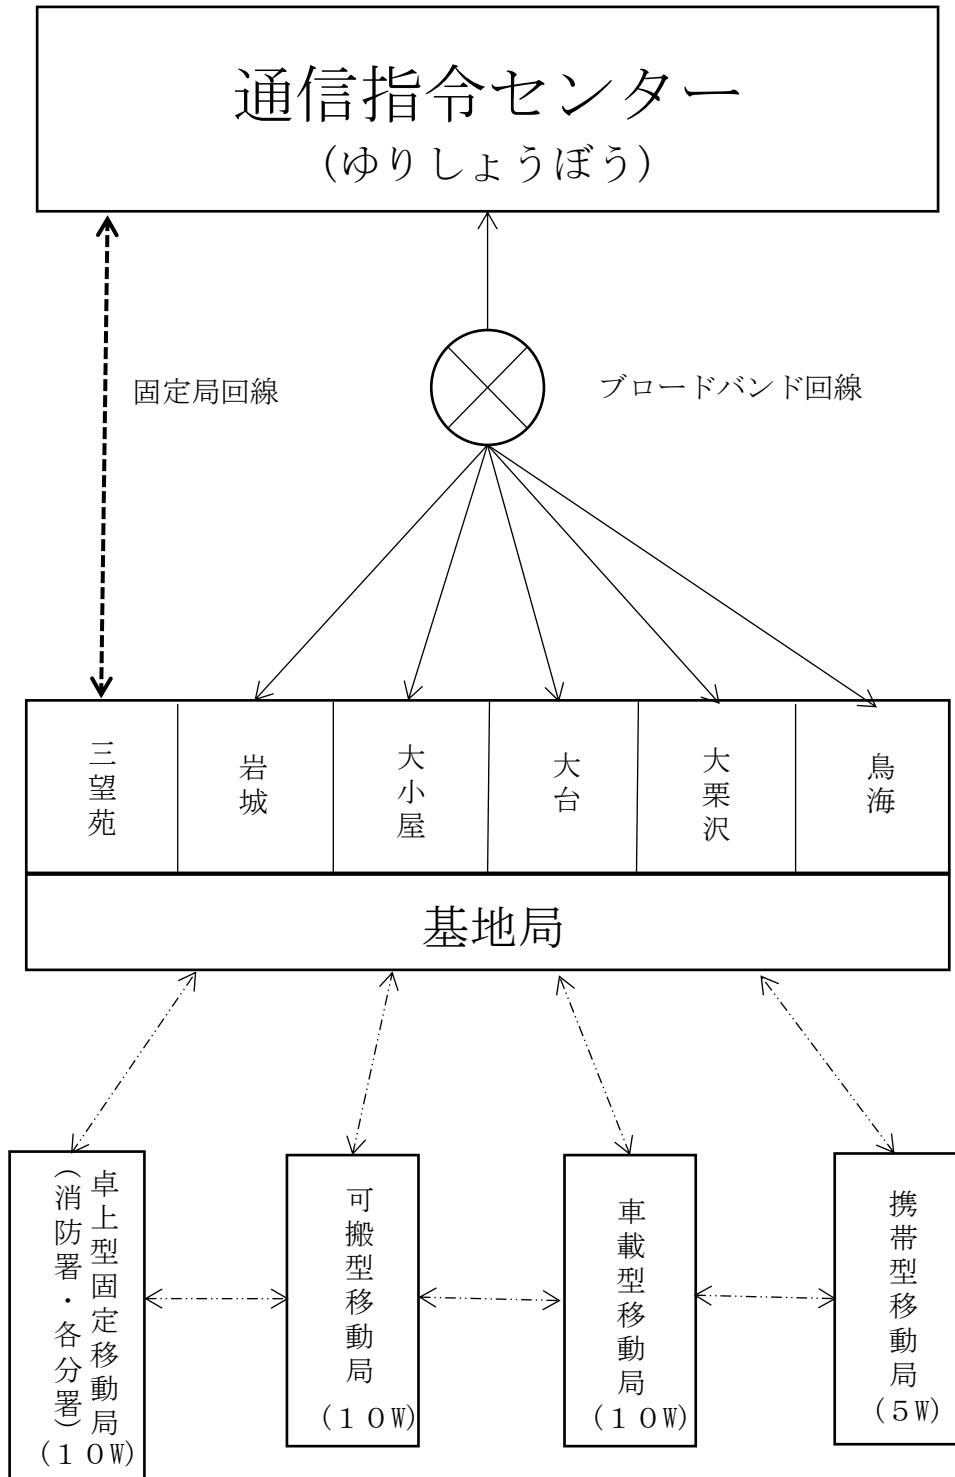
通信指令センター
(ゆりしょうぼう)

固定局回線

ブロードバンド回線

| 三望苑 | 岩城 | 大小屋 | 大台 | 大栗沢 | 鳥海 |
|---|---|---|---|---|---|

基地局

卓上型固定移動局
(消防署・各分署)
(10W)

可搬型移動局
(10W)

車載型移動局
(10W)

携帯型移動局
(5W)